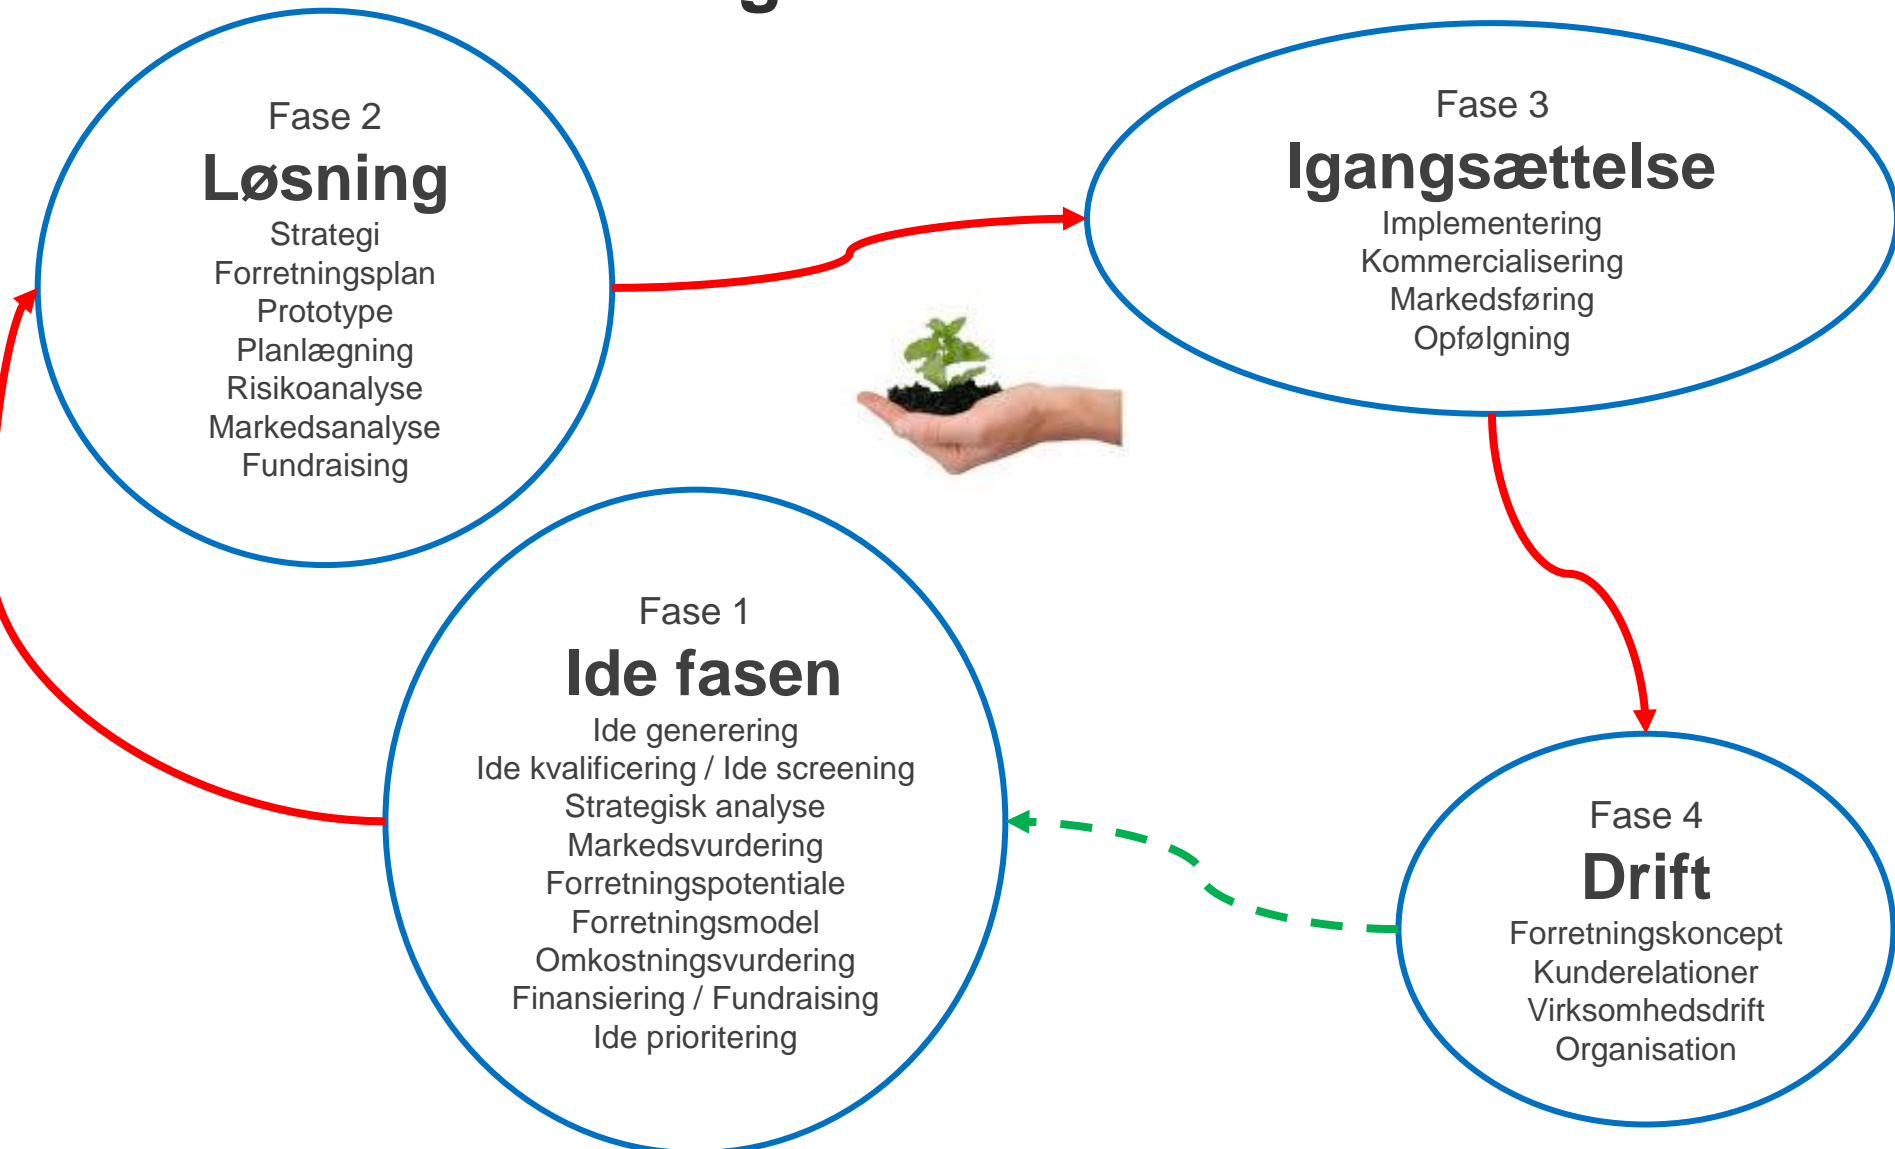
Fase 2
Løsning
Strategi
Forretningsplan
Prototype
Planlægning
Risikoanalyse
Markedsanalyse
Fundraising

Fase 3
Igangsættelse
Implementering
Kommercialisering
Markedsføring
Opfølgning

Fase 1
Ide fasen
Ide generering
Ide kvalificering / Ide screening
Strategisk analyse
Markedsvurdering
Forretningspotentiale
Forretningsmodel
Omkostningsvurdering
Finansiering / Fundraising
Ide prioritering

Fase 4
Drift
Forretningskoncept
Kunderelationer
Virksomhedsdrift
Organisation